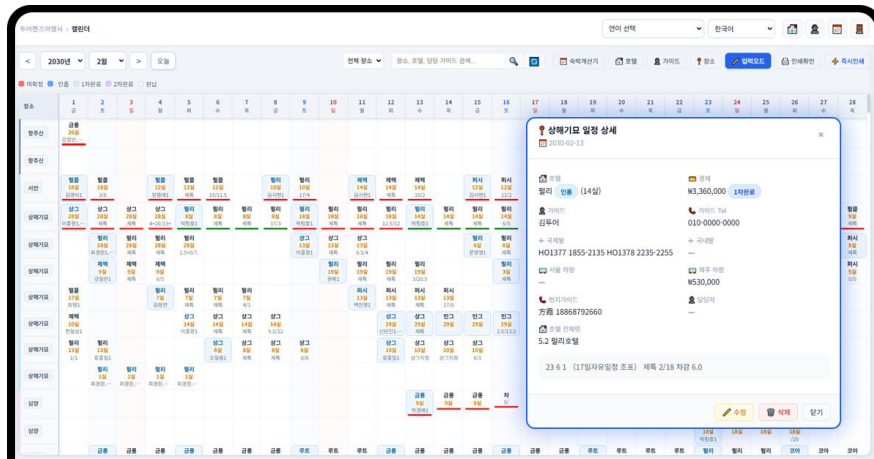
투어맨즈여행사 › 캘린더

언어 선택
한국어

< 2030년 2월 > 오늘

전체 장소
장소, 호텔, 담당 가이드 검색...

숙박계산기 호텔 가이드 장소 입력모드 인쇄확인 즉시인쇄

미확정 인출 1차완료 2차완료 완납

장소
1 금
2 토
3 일
4 월
5 화
6 수
7 목
8 금
9 토
10 일
11 월
12 화
13 수
14 목
15 금
16 토
17 일
18 월
19 화
20 수
21 목
22 금
23 토
24 일
25 월
26 화
27 수
28 목

항주선
항주선
서안
상해기묘
상해기묘
상해기묘
황룡
상해기묘
상해기묘
상해기묘
상해기묘
상망
상망

상해기묘 일정 상세
2030-02-13

호텔
필리 인출 (14실)

경제
₩3,360,000 1차완료

가이드
김두이

가이드 Tel
010-0000-0000

국제명
HO1377 1855-2135 HO1378 2235-2255

국내명
—

서울 차량
—

제주 차량
₩530,000

현지가이드
方商 18868792660

담당자
—

호텔 전체명
5.2 필리호텔

23 6 1 (17일자유일정 조포) 제톡 2/18 차감 6.0

수정 삭제 닫기